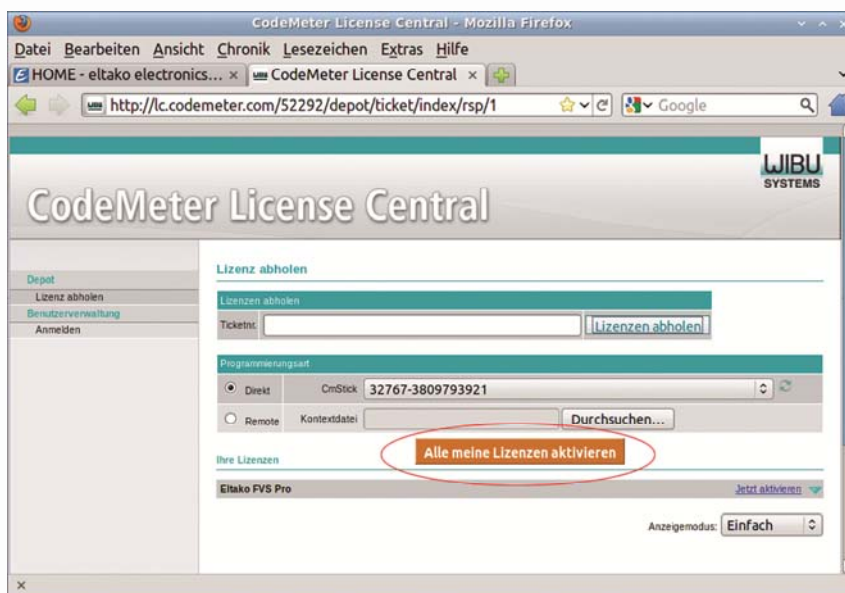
CodeMeter License Central - Mozilla Firefox

Datei Bearbeiten Ansicht Chronik Lesezeichen Extras Hilfe

HOME - eltako electronics... × CodeMeter License Central ×

http://lc.codemeter.com/52292/depot/ticket/index/rsp/1

Google

WIBU SYSTEMS

CodeMeter License Central

Depot
Lizenz abholen
Benutzerverwaltung
Anmelden

Lizenz abholen

Lizenzen abholen

Ticketnr.: Lizenzen abholen

Programmierungsart

Direkt CmStick 32767-3809793921

Remote Kontextdatei Durchsuchen...

Alle meine Lizenzen aktivieren

Ihre Lizenzen

Eltako FVS Pro Jetzt aktivieren

Anzeigemodus: Einfach

×